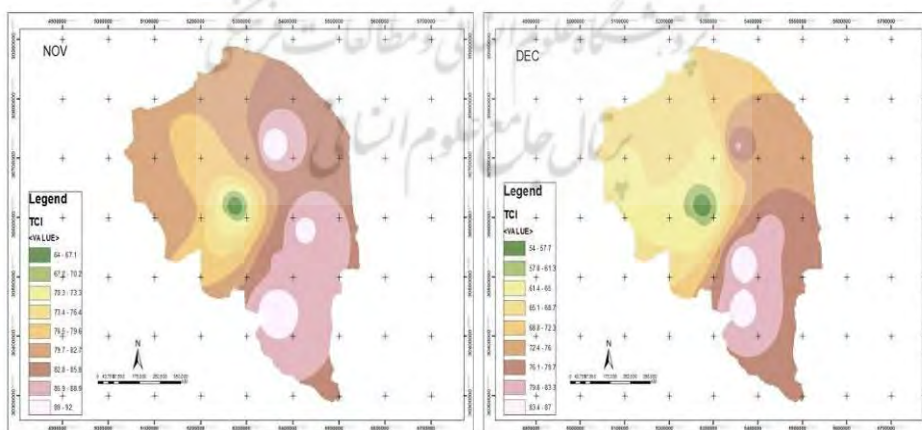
NOV

Legend
TCI
<VALUE>
64 - 67.1
67.2 - 70.2
70.3 - 73.3
73.4 - 76.4
76.5 - 79.6
79.7 - 82.7
82.8 - 85.8
85.9 - 88.9
89 - 92

N

DEC

Legend
TCI
<VALUE>
54 - 57.7
57.8 - 61.3
61.4 - 65
65.1 - 68.7
68.8 - 72.3
72.4 - 76
76.1 - 79.7
79.8 - 83.3
83.4 - 87

N

پرتال جامع علوم انسانی
پژوهشگاه علوم انسانی و مطالعات فرهنگی